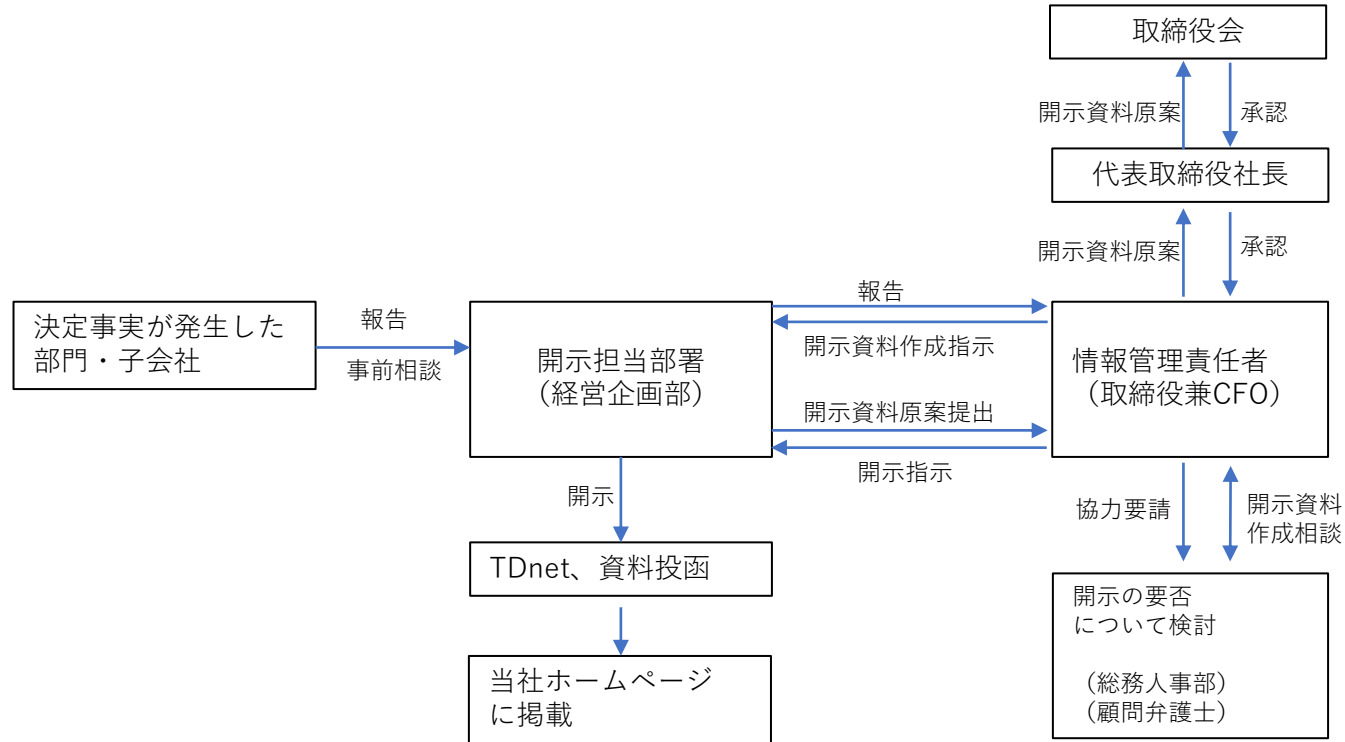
取締役会

開示資料原案

承認

代表取締役社長

開示資料原案

承認

決定事実が発生した部門・子会社

報告

事前相談

開示担当部署
（経営企画部）

報告

開示資料作成指示

開示資料原案提出

開示指示

情報管理責任者
（取締役兼CFO）

開示

TDnet、資料投函

当社ホームページに掲載

協力要請

開示資料作成相談

開示の要否について検討

（総務人事部）
（顧問弁護士）